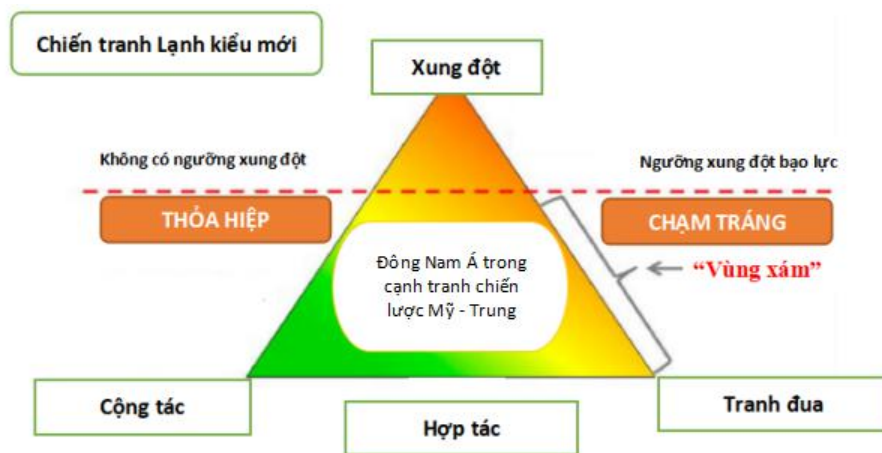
Chiến tranh Lạnh kiểu mới

Xung đột

Không có ngưỡng xung đột

Ngưỡng xung đột bạo lực

THỎA HIỆP

CHẠM TRÁNG

Đông Nam Á trong cạnh tranh chiến lược Mỹ - Trung

"Vùng xám"

Cộng tác

Hợp tác

Tranh đua